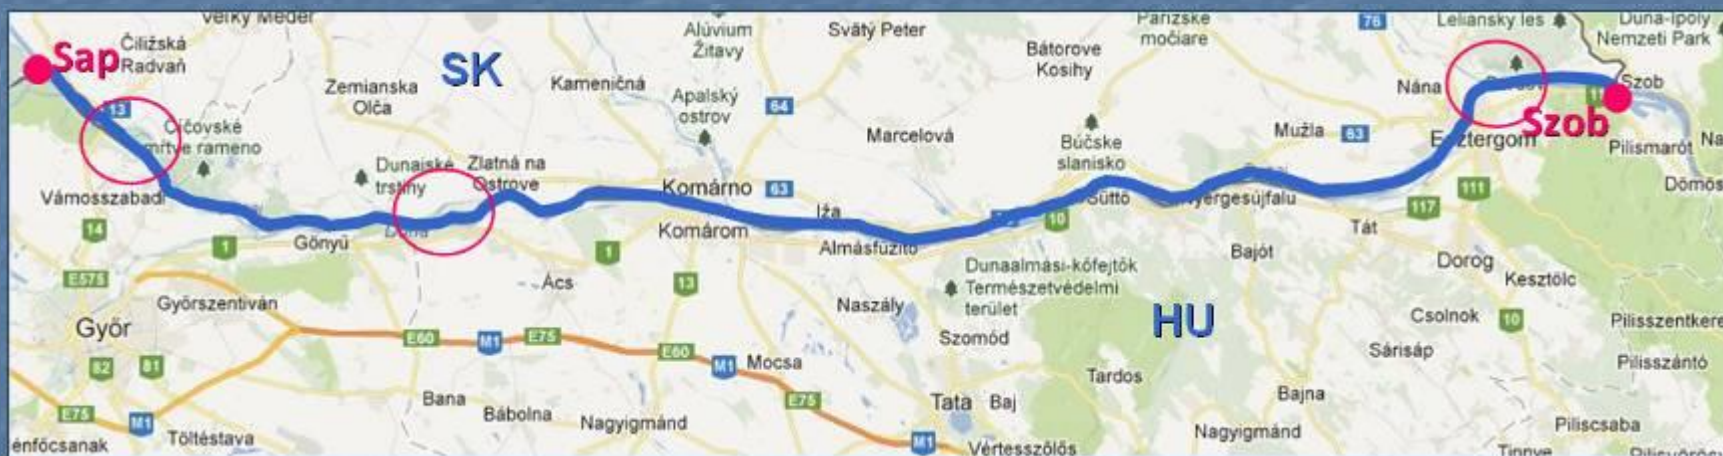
Veľký Meder
Sap
Čiližská Radvaň
SK
Alúvium Žitavy
Svätý Peter
Parížske močiare
76
Leliansky les
Duna-Ipoly Nemzeti Park
Szob
Zemianska Olča
Kameničná
Apalský ostrov
64
Bátorove Kosihy
Nána
13
Čičovské mŕtve rameno
Marcelová
Búčske slanisko
Mužla
63
Esztergom
Szob
Pilismarót
Dunajské trstiny
Zlatná na Ostrove
Komárno
63
Vámosszabadi
Iža
Sütto
Nyergesújfalu
111
117
Dömös
14
1
Gönyű
Duna
Komárom
10
Tát
1
Almásfüzitő
Bajót
Dorog
Kesztölc
E575
Ács
Dunaalmási-kőfejtők Természetvédelmi terület
Győrszentiván
13
Naszály
HU
Csolnok
10
Pilisszentkere
Győr
Szomód
Sárisáp
82
81
E60
M1
E75
E60
M1
Mocsa
Tardos
Pilisszántó
Bana
E75
Tata
Baj
Bajna
E75
M1
Bábolna
Nagyigmánd
Piliscsaba
énfőcsanak
Töltéstava
M1
Vértesszőlős
Nagyigmánd
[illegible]